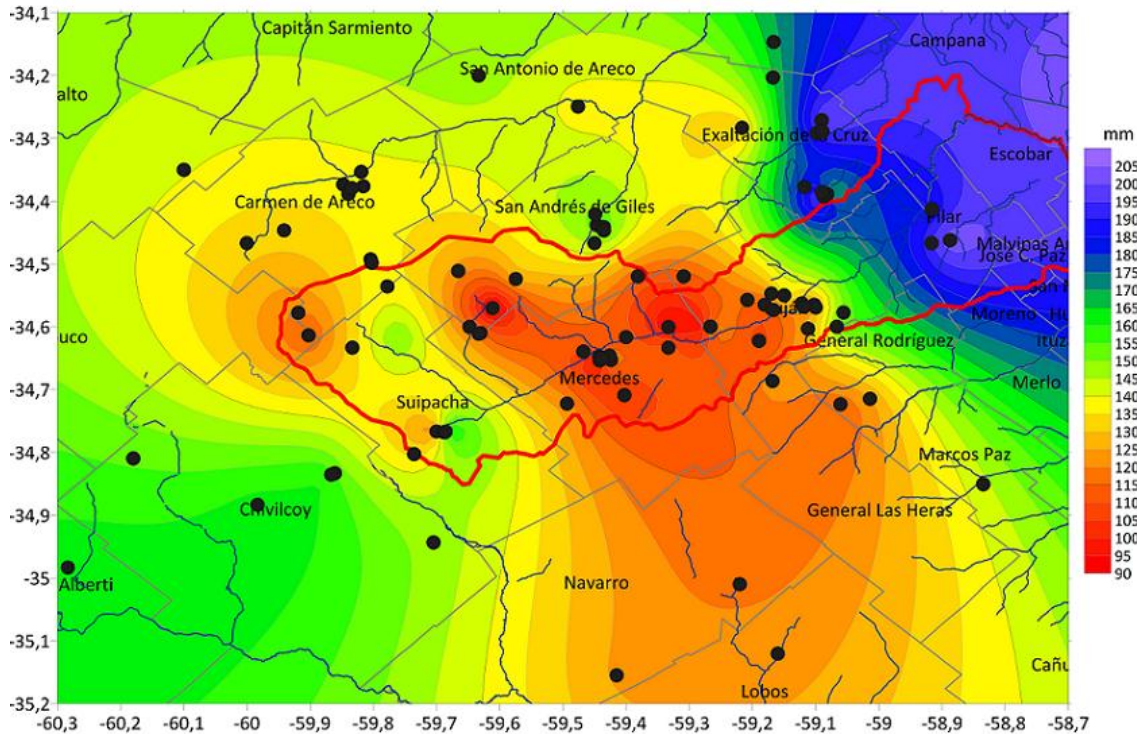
-34,1
-34,2
-34,3
-34,4
-34,5
-34,6
-34,7
-34,8
-34,9
-35
-35,1
-35,2

Capitán Sarmiento
San Antonio de Areco
alto
Campana
Exaltación de la Cruz
Escobar
Carmen de Areco
San Andrés de Giles
Pilar
Malvinas A
José C. Paz
San
uco
Moreno
H
General Rodríguez
Ituz
Mercedes
Merlo
Suipacha
Marcos Paz
Chivilcoy
General Las Heras
Alberti
Navarro
Cañu
Lobos

mm
205
200
195
190
185
180
175
170
165
160
155
150
145
140
135
130
125
120
115
110
105
100
95
90

-60,3 -60,2 -60,1 -60 -59,9 -59,8 -59,7 -59,6 -59,5 -59,4 -59,3 -59,2 -59,1 -59 -58,9 -58,8 -58,7